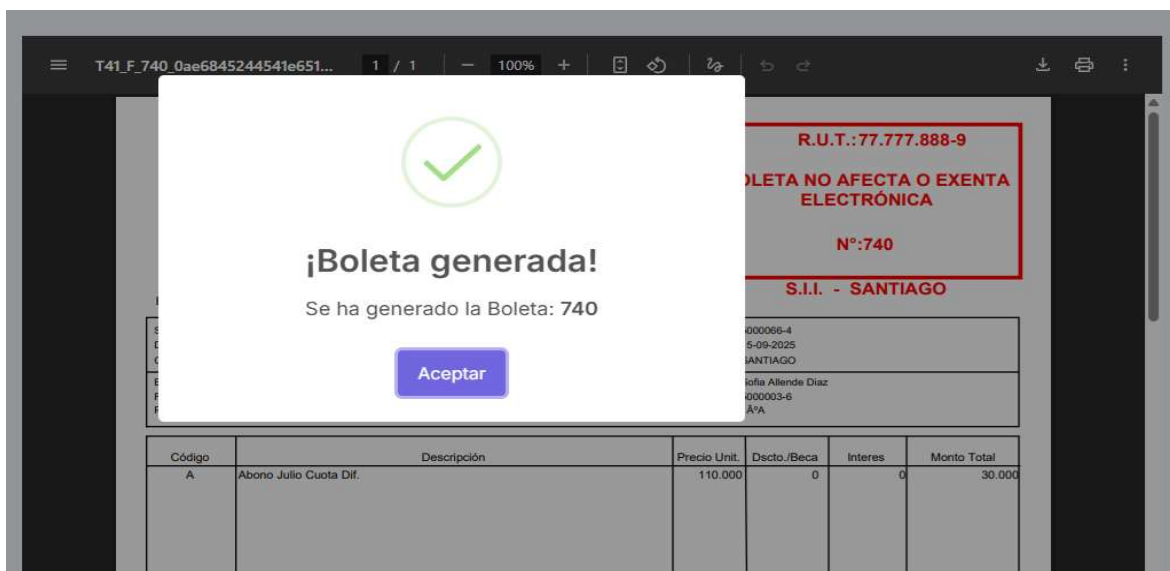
T41_F_740_0ae6845244541e651... 1 / 1 — 100% +

R.U.T.:77.777.888-9

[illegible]LETA NO AFECTA O EXENTA ELECTRÓNICA

N°:740

S.I.I. - SANTIAGO

¡Boleta generada!

Se ha generado la Boleta: **740**

Aceptar

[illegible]000066-4
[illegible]5-09-2025
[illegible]ANTIAGO

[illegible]ofia Allende Diaz
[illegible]000003-6
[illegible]ÃºA

| Código | Descripción | Precio Unit. | Dscto./Beca | Interes | Monto Total |
|---|---|---|---|---|---|
| A | Abono Julio Cuota Dif. | 110.000 | 0 | 0 | 30.000 |